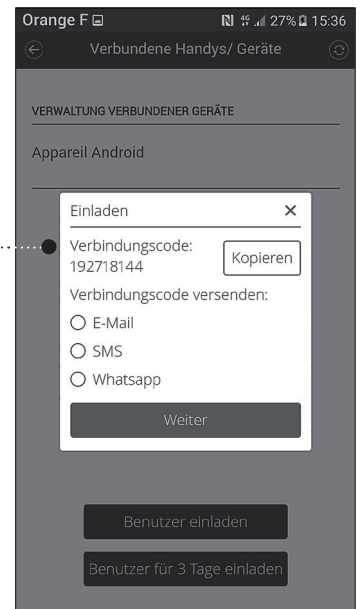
Orange F
27% 15:36
Verbundene Handys/ Geräte

VERWALTUNG VERBUNDENER GERÄTE

Appareil Android

Einladen ×

Verbindungscode: 192718144

Kopieren

Verbindungscode versenden:

E-Mail

SMS

Whatsapp

Weiter

Benutzer einladen

Benutzer für 3 Tage einladen